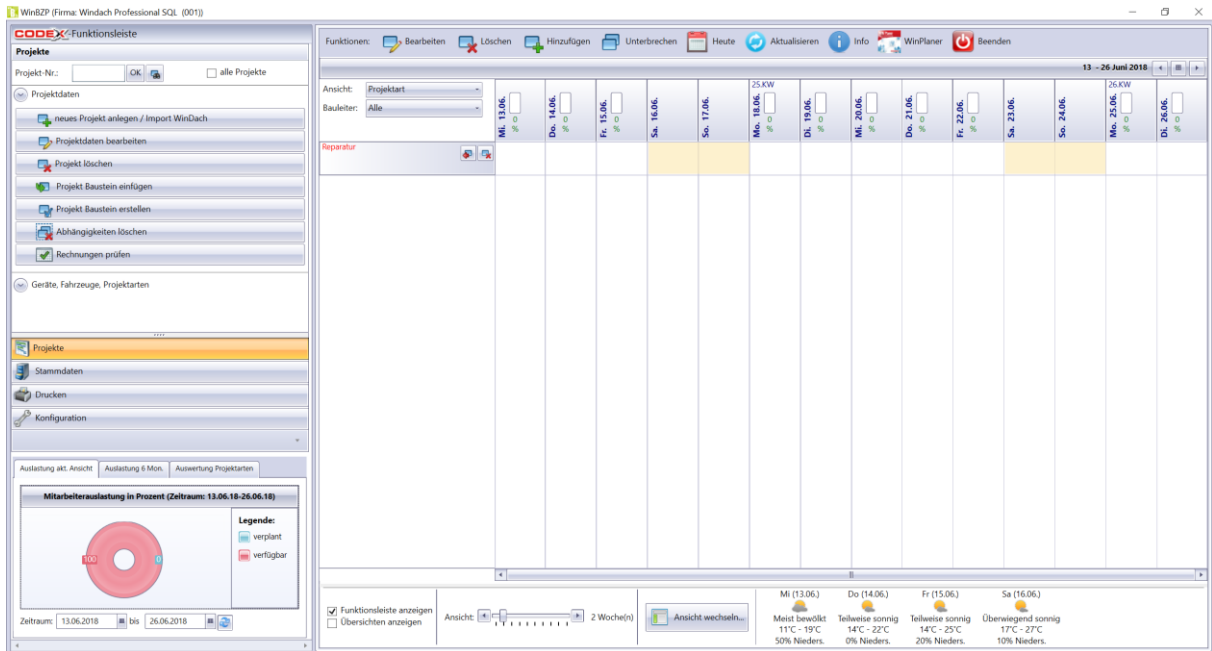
WinBZP (Firma: Windach Professional SQL (001))

CODEX Funktionsleiste

Projekte

Projekt-Nr.: OK alle Projekte

Projektdaten

neues Projekt anlegen / Import WinDach

Projektdaten bearbeiten

Projekt löschen

Projekt Baustein einfügen

Projekt Baustein erstellen

Abhängigkeiten löschen

Rechnungen prüfen

Geräte, Fahrzeuge, Projektarten

Projekte

Stammdaten

Drucken

Konfiguration

Auslastung akt. Ansicht | Auslastung 6 Mon. | Auswertung Projektarten

Mitarbeiterauslastung in Prozent (Zeitraum: 13.06.18-26.06.18)

100

0

Legende:

verplant

verfügbar

Zeitraum: 13.06.2018 bis 26.06.2018

Funktionen: Bearbeiten Löschen Hinzufügen Unterbrechen Heute Aktualisieren Info WinPlaner Beenden

13. - 26 Juni 2018

Ansicht: Projektart

Bauleiter: Alle

Reparatur

| Mi. 13.06. 0 % | Do. 14.06. 0 % | Fr. 15.06. 0 % | Sa. 16.06. | So. 17.06. | 25.KW Mo. 18.06. 0 % | Di. 19.06. 0 % | Mi. 20.06. 0 % | Do. 21.06. 0 % | Fr. 22.06. 0 % | Sa. 23.06. | So. 24.06. | 26.KW Mo. 25.06. 0 % | Di. 26.06. 0 % |
|---|---|---|---|---|---|---|---|---|---|---|---|---|---|

Funktionsleiste anzeigen

Übersichten anzeigen

Ansicht: 2 Woche(n)

Ansicht wechseln...

Mi (13.06.) Meist bewölkt 11°C - 19°C 50% Nieders.

Do (14.06.) Teilweise sonnig 14°C - 22°C 0% Nieders.

Fr (15.06.) Teilweise sonnig 14°C - 25°C 20% Nieders.

Sa (16.06.) Überwiegend sonnig 17°C - 27°C 10% Nieders.